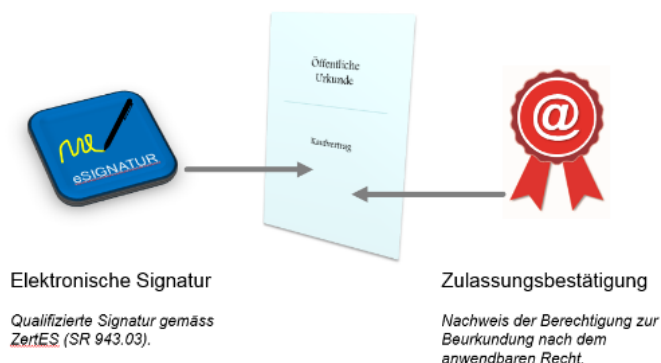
eSIGNATUR

Öffentliche Urkunde

Kaufvertrag

@

Elektronische Signatur

Qualifizierte Signatur gemäss ZertES (SR 943.03).

Zulassungsbestätigung

Nachweis der Berechtigung zur Beurkundung nach dem anwendbaren Recht.